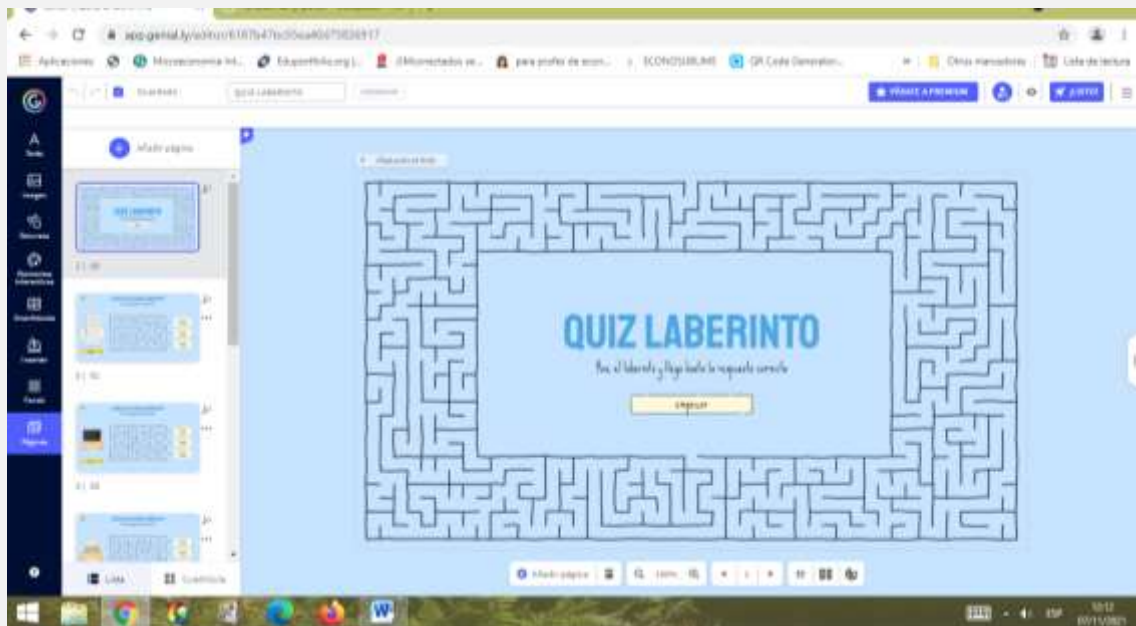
app.genial.ly/editor/6187b47bc05ea00675826917

Aplicaciones
Microeconomía Int...
EducaMotiv.org |...
Otras marcadores
Lista de lectura

Guardado
Quiz Laberinto

MEJORA A PREMIUM
LISTO

Texto
Imagen
Recursos
Elementos interactivos
Insertar
Fondo
Páginas

Añadir página

Lista
Cuadrícula

Quiz Laberinto

QUIZ LABERINTO

Pasa el laberinto y llega hasta la respuesta correcta

EMPEZAR

Añadir página
100%

ESP
10:12
07/11/2021